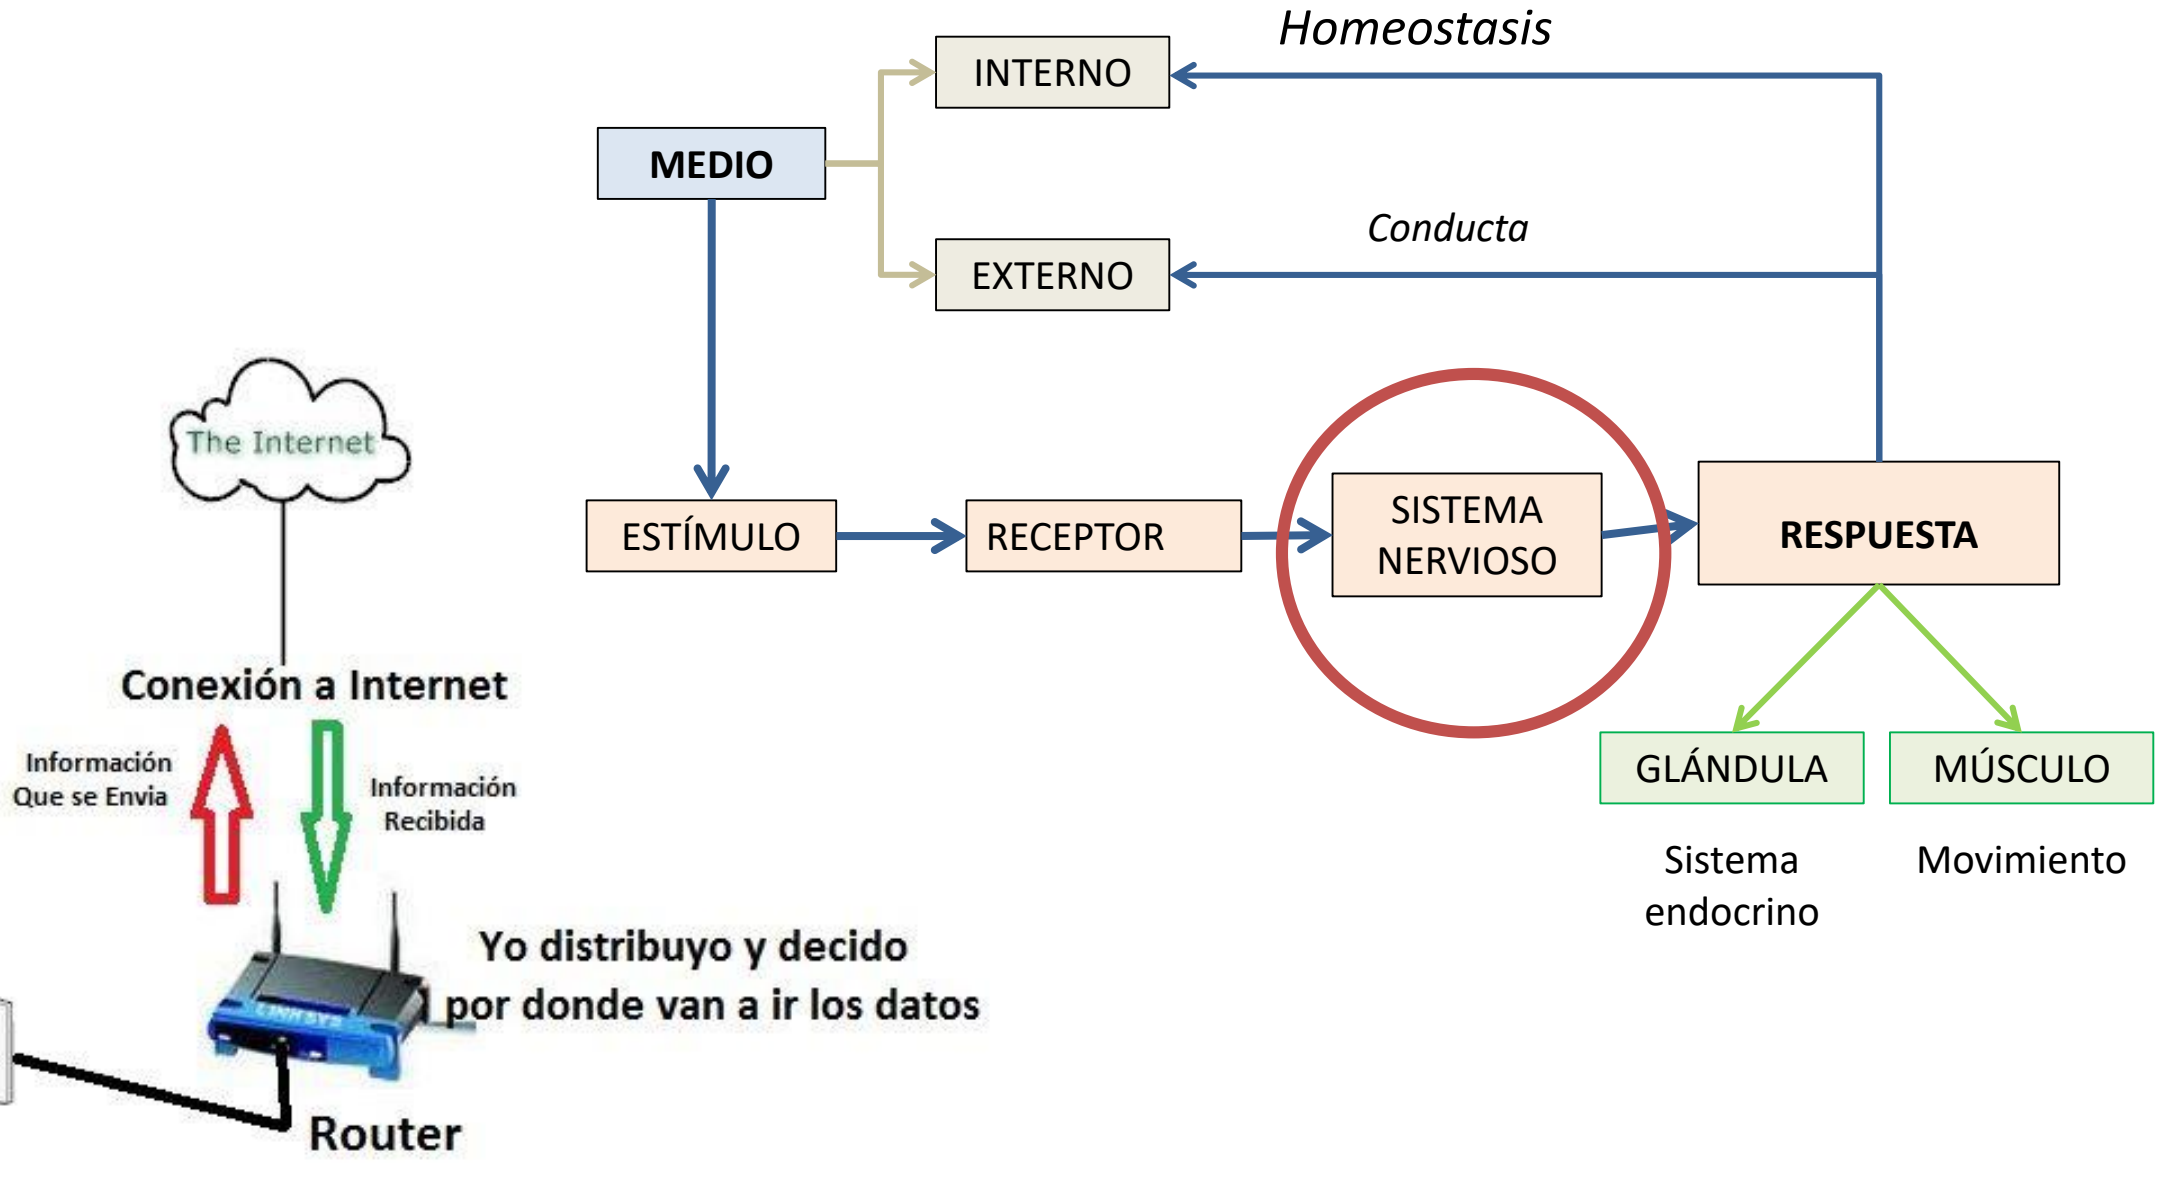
Homeostasis

INTERNO

MEDIO

Conducta

EXTERNO

The Internet

ESTÍMULO

RECEPTOR

SISTEMA NERVIOSO

RESPUESTA

Conexión a Internet

GLÁNDULA

MÚSCULO

Información Que se Envia

Información Recibida

Sistema endocrino

Movimiento

Yo distribuyo y decido por donde van a ir los datos

LINKSYS

Router